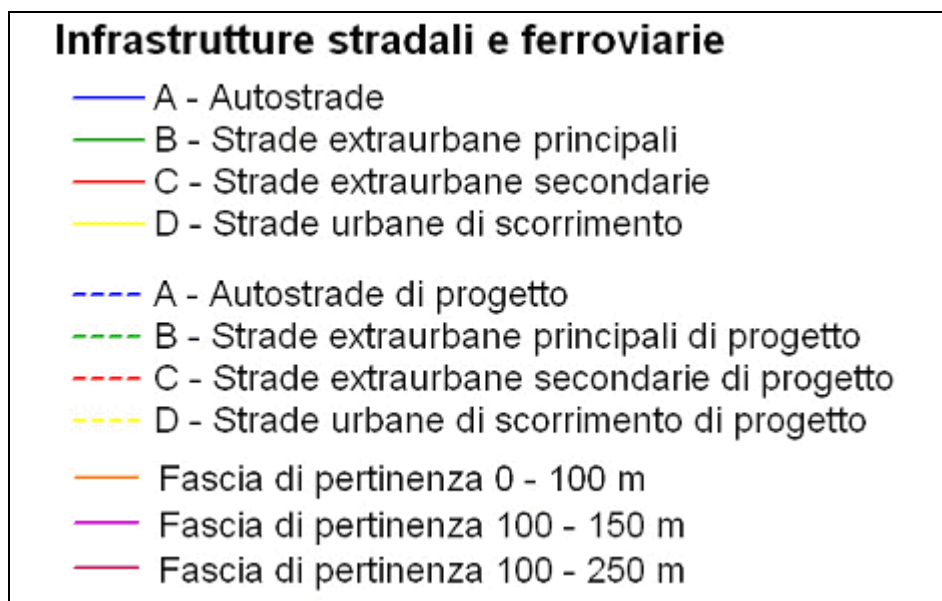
Infrastrutture stradali e ferroviarie

A - Autostrade
B - Strade extraurbane principali
C - Strade extraurbane secondarie
D - Strade urbane di scorrimento

A - Autostrade di progetto
B - Strade extraurbane principali di progetto
C - Strade extraurbane secondarie di progetto
D - Strade urbane di scorrimento di progetto

Fascia di pertinenza 0 - 100 m
Fascia di pertinenza 100 - 150 m
Fascia di pertinenza 100 - 250 m